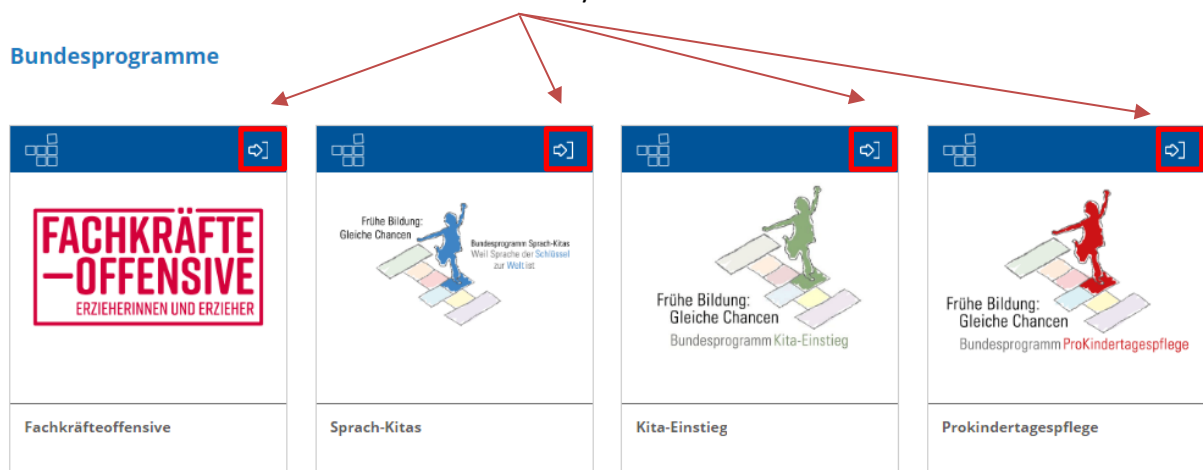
Bundesprogramme

FACHKRÄFTE
—OFFENSIVE
ERZIEHERINNEN UND ERZIEHER

Fachkräfteoffensive

Frühe Bildung:
Gleiche Chancen
Bundesprogramm Sprach-Kitas
Weil Sprache der Schlüssel zur Welt ist

Sprach-Kitas

Frühe Bildung:
Gleiche Chancen
Bundesprogramm Kita-Einstieg

Kita-Einstieg

Frühe Bildung:
Gleiche Chancen
Bundesprogramm ProKindertagespflege

Prokindertagespflege